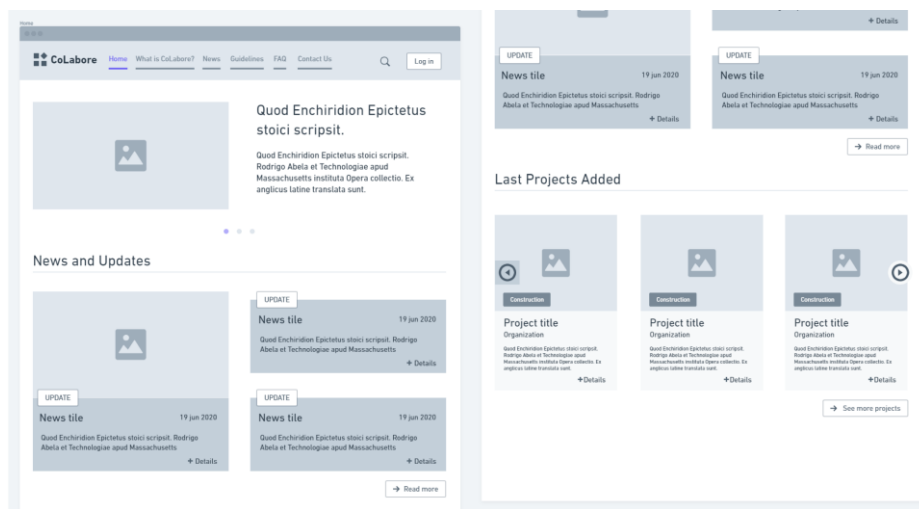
Home

CoLabore Home What is CoLabore? News Guidelines FAQ Contact Us Log in

Quod Enchiridion Epictetus stoici scripsit.

Quod Enchiridion Epictetus stoici scripsit. Rodrigo Abela et Technologiae apud Massachusetts instituta Opera collectio. Ex anglicus latine translata sunt.

News and Updates

UPDATE
News tile 19 jun 2020
Quod Enchiridion Epictetus stoici scripsit. Rodrigo Abela et Technologiae apud Massachusetts
+ Details

UPDATE
News tile 19 jun 2020
Quod Enchiridion Epictetus stoici scripsit. Rodrigo Abela et Technologiae apud Massachusetts
+ Details

UPDATE
News tile 19 jun 2020
Quod Enchiridion Epictetus stoici scripsit. Rodrigo Abela et Technologiae apud Massachusetts
+ Details

→ Read more

+ Details

UPDATE
News tile 19 jun 2020
Quod Enchiridion Epictetus stoici scripsit. Rodrigo Abela et Technologiae apud Massachusetts
+ Details

UPDATE
News tile 19 jun 2020
Quod Enchiridion Epictetus stoici scripsit. Rodrigo Abela et Technologiae apud Massachusetts
+ Details

→ Read more

Last Projects Added

Construction
Project title
Organization
Quod Enchiridion Epictetus stoici scripsit. Rodrigo Abela et Technologiae apud Massachusetts instituta Opera collectio. Ex anglicus latine translata sunt.
+Details

Construction
Project title
Organization
Quod Enchiridion Epictetus stoici scripsit. Rodrigo Abela et Technologiae apud Massachusetts instituta Opera collectio. Ex anglicus latine translata sunt.
+Details

Construction
Project title
Organization
Quod Enchiridion Epictetus stoici scripsit. Rodrigo Abela et Technologiae apud Massachusetts instituta Opera collectio. Ex anglicus latine translata sunt.
+Details

→ See more projects